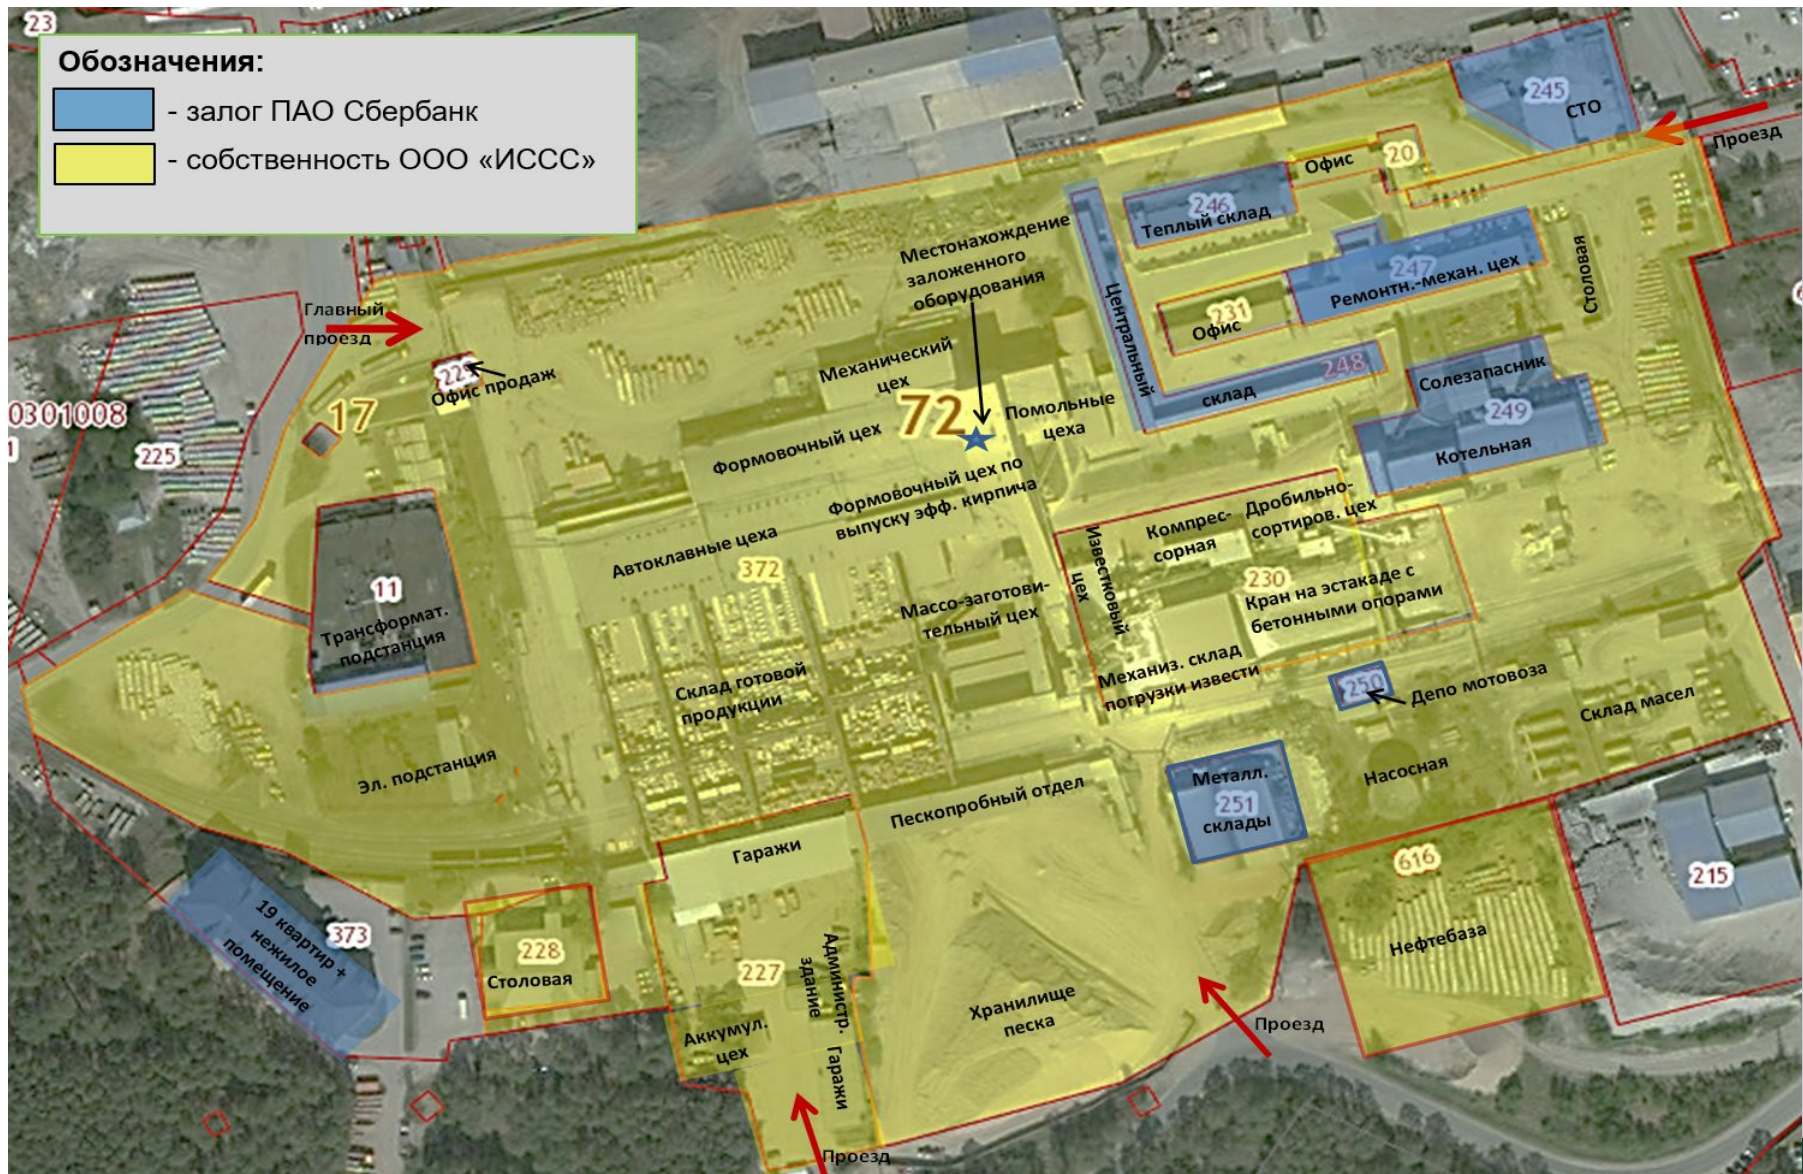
23

Обозначения:
- залог ПАО Сбербанк
- собственность ООО «ИССС»

245
СТО
Проезд
Офис
20
246
Теплый склад
Местонахождение заложенного оборудования
247
Ремонтн.-механ. цех
Столовая
Главный проезд
231
Офис
Центральный склад
248
Механический цех
229
Офис продаж
17
72
Помольные цеха
Солезапасник
249
Котельная
0301008
225
Формовочный цех
Формовочный цех по выпуску эфф. кирпича
Компрес-сорная
Дробильно-сортиров. цех
Известковый цех
Автоклавные цеха
372
230
Кран на эстакаде с бетонными опорами
11
Трансформат. подстанция
Массо-заготови-тельный цех
Склад готовой продукции
Механиз. склад погрузки извести
250
Депо мотовоза
Склад масел
Эл. подстанция
Металл. 251 склады
Насосная
Пескопробный отдел
Гаражи
616
215
19 квартир + нежилое помещение
373
228
Столовая
227
Администр. здание
Нефтебаза
Хранилище песка
Проезд
Аккумул. цех
Гаражи
Проезд